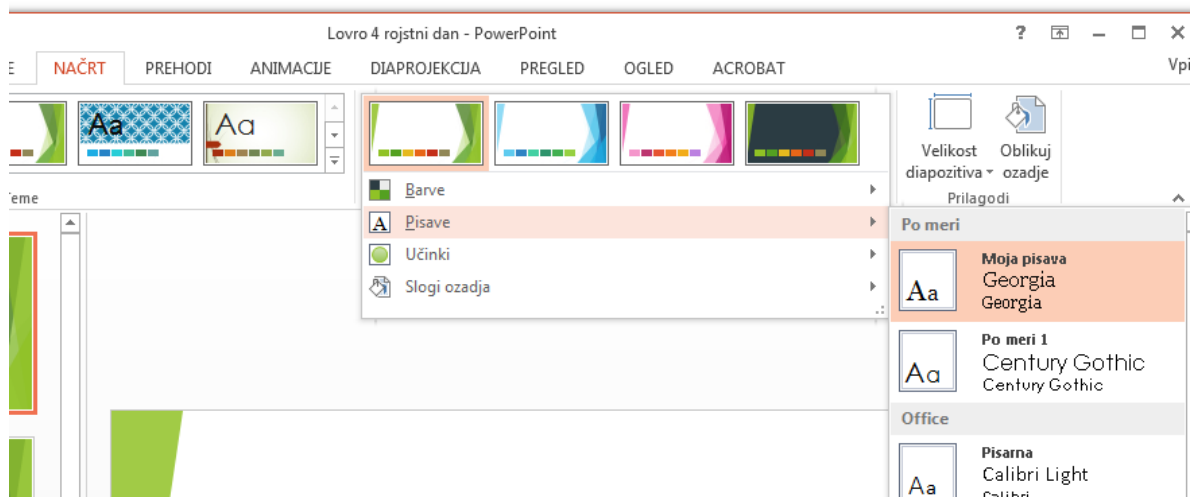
Lovro 4 rojstni dan - PowerPoint

?

E NAČRT PREHODI ANIMACIJE DIAPROJEKCIJA PREGLED OGLED ACROBAT Vpi

Aa Aa

Teme

Barve
Pisave
Učinki
Slogi ozadja

Velikost diapozitiva
Oblikuj ozadje
Prilagodi

Po meri
Aa
Moja pisava
Georgia
Georgia

Aa
Po meri 1
Century Gothic
Century Gothic

Office
Aa
Pisarna
Calibri Light
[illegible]